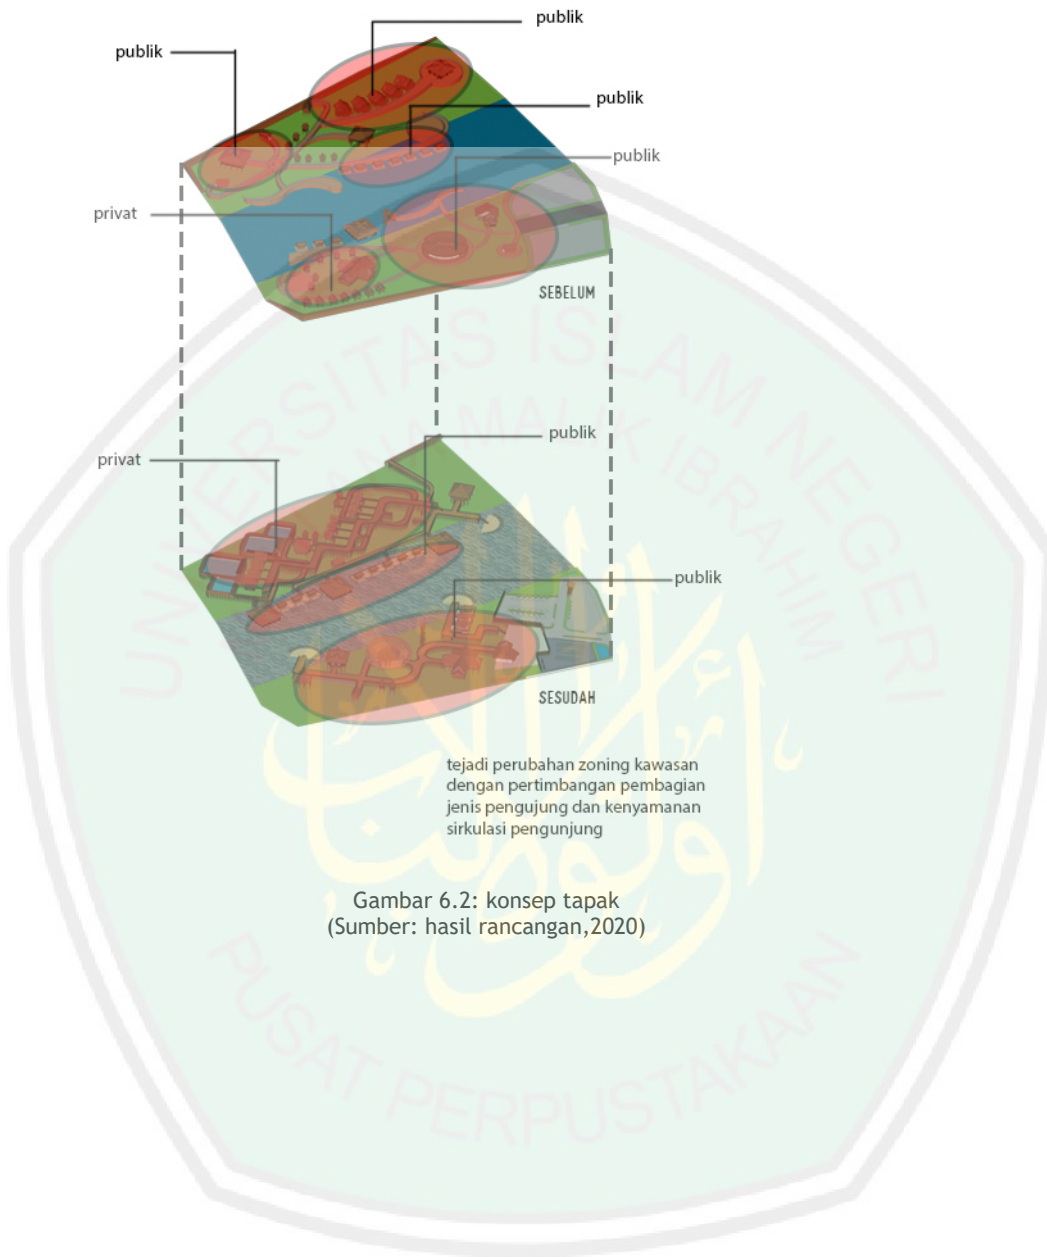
publik

publik

publik

publik

privat

SEBELUM

publik

privat

publik

SESUDAH

tejadi perubahan zoning kawasan dengan pertimbangan pembagian jenis pengujung dan kenyamanan sirkulasi pengunjung

Gambar 6.2: konsep tapak
(Sumber: hasil rancangan,2020)

UNIVERSITAS ISLAM NEGERI MAULANA MALIK IBRAHIM

PUSAT PERPUSTAKAAN